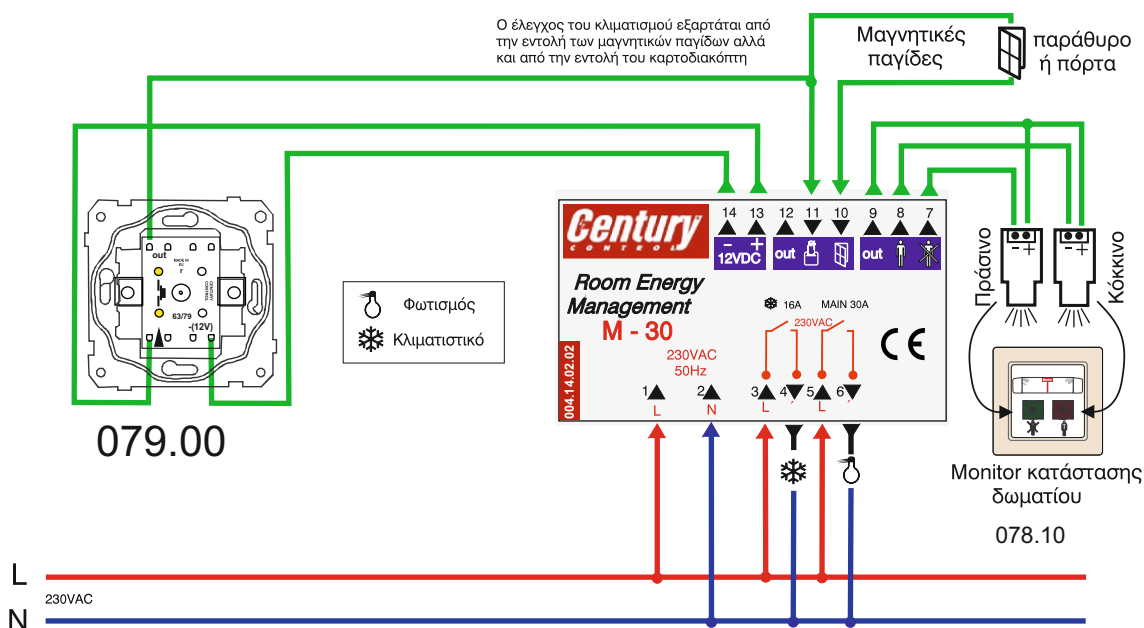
Ο έλεγχος του κλιματισμού εξαρτάται από την εντολή των μαγνητικών παγίδων αλλά και από την εντολή του καρτοδιακόπτη

Μαγνητικές παγίδες

παράθυρο ή πόρτα

out

63/79

-(12V)

079.00

Φωτισμός

Κλιματιστικό

Century CONTROL

Room Energy Management

M - 30

230VAC 50Hz

004.14.02.02

14 13 12 11 10 9 8 7

– + 12VDC

out

out

16A MAIN 30A

230VAC

CE

1 L 2 N 3 L 4 5 L 6

Πράσινο

Κόκκινο

Monitor κατάστασης δωματίου

078.10

L

230VAC

N